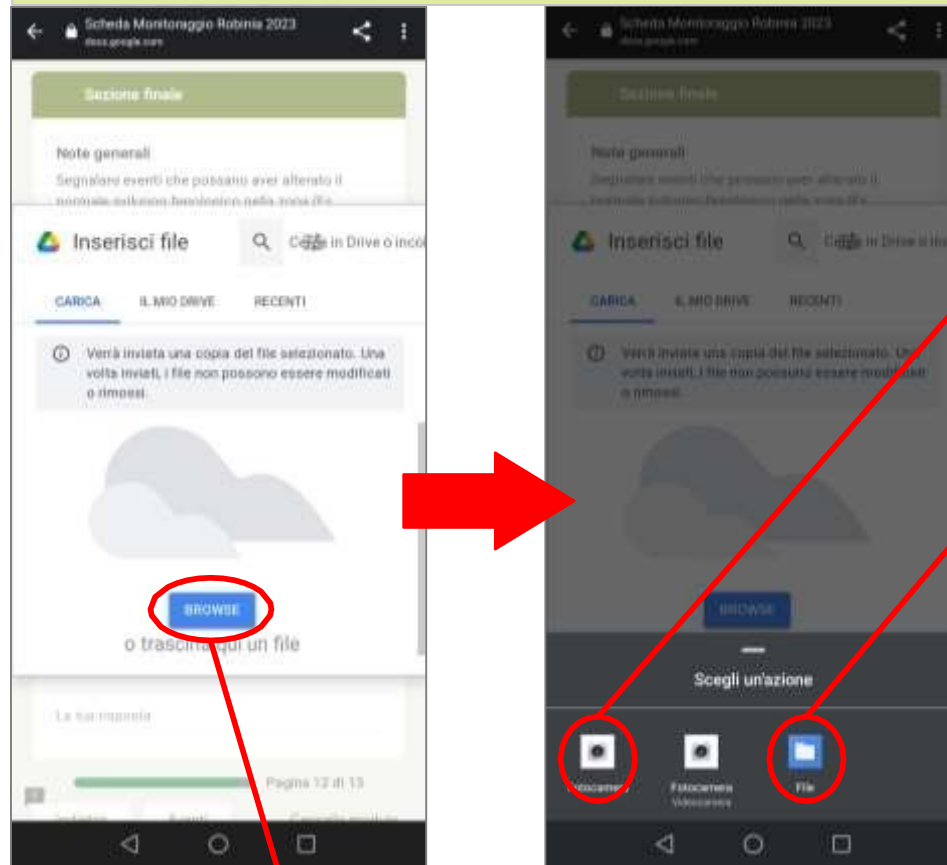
Scheda Monitoraggio Robinia 2023
docs.google.com

Sezione finale

Note generali

Segnalare eventi che possano aver alterato il normale sviluppo fenologico nella zona (Es.

Inserisci file

Cerca in Drive o inco

CARICA IL MIO DRIVE RECENTI

Verrà inviata una copia del file selezionato. Una volta inviati, i file non possono essere modificati o rimossi.

BROWSE

o trascina qui un file

La tua risposta

Pagina 12 di 13

Indietro Avanti Cancella modulo

Scheda Monitoraggio Robinia 2023
docs.google.com

Sezione finale

Note generali

Segnalare eventi che possano aver alterato il normale sviluppo fenologico nella zona (Es.

Inserisci file

Cerca in Drive o inc

CARICA IL MIO DRIVE RECENTI

Verrà inviata una copia del file selezionato. Una volta inviati, i file non possono essere modificati o rimossi.

BROWSE

Scegli un'azione

Fotocamera

Fotocamera
Videocamera

File